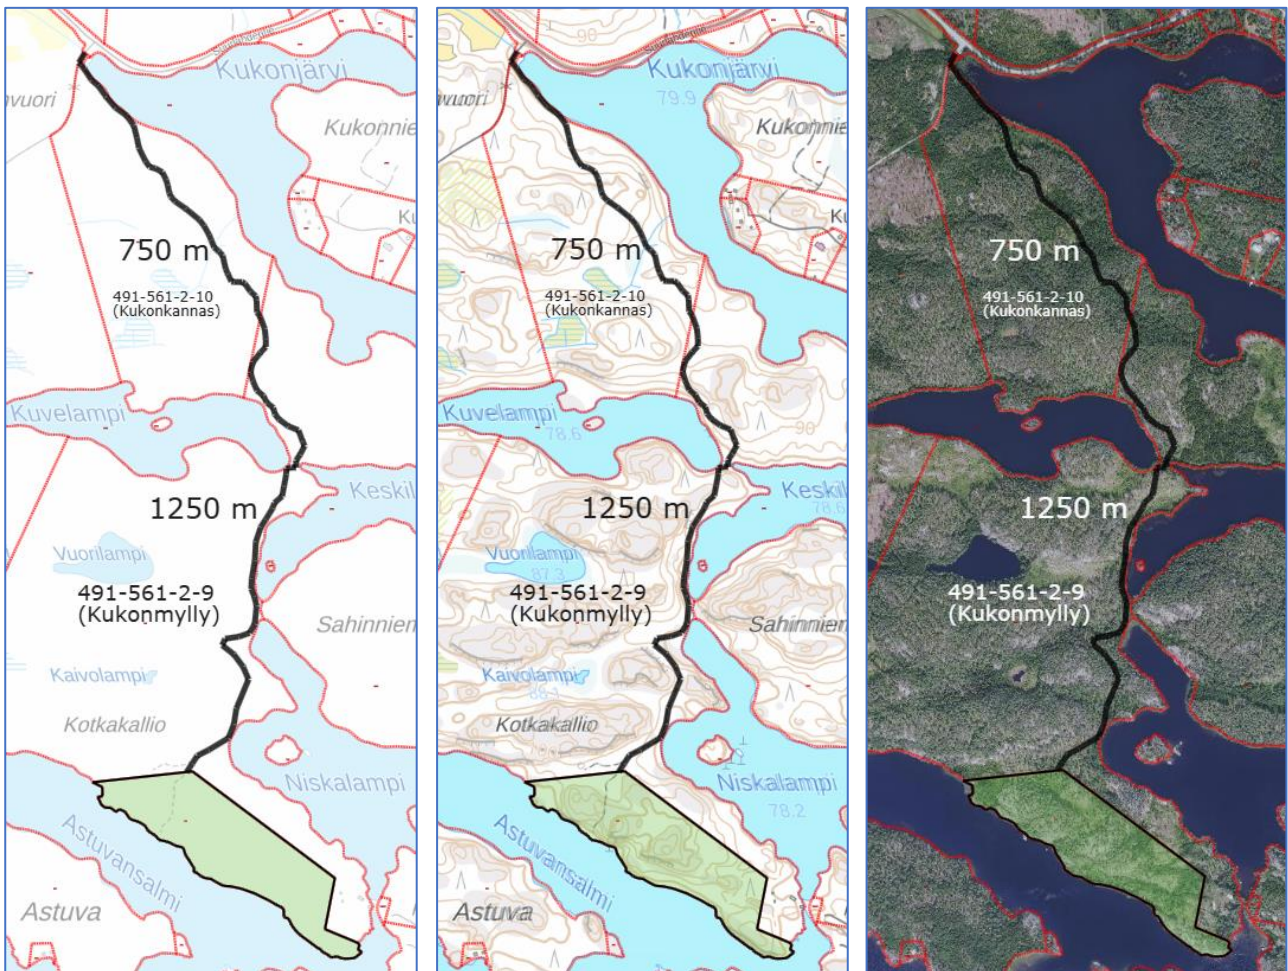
vuori
Kukonjärvi
Kukonnie
Ku
750 m
491-561-2-10
(Kukonkannas)
Kuvelampi
Keskil
1250 m
Vuorilampi
491-561-2-9
(Kukonmylly)
Sahinnien
Kaivolampi
Kotkakallio
Niskalampi
Astuvansalmi
Astuva

90
vuori
Kukonjärvi
79.9
Kukonnie
Ku
750 m
491-561-2-10
(Kukonkannas)
Kuvelampi
78.6
90
Keskil
78.6
1250 m
Vuorilampi
87.3
491-561-2-9
(Kukonmylly)
Sahinnien
Kaivolampi
86.1
Kotkakallio
Niskalampi
78.2
Astuvansalmi
Astuva

750 m
491-561-2-10
(Kukonkannas)
1250 m
491-561-2-9
(Kukonmylly)